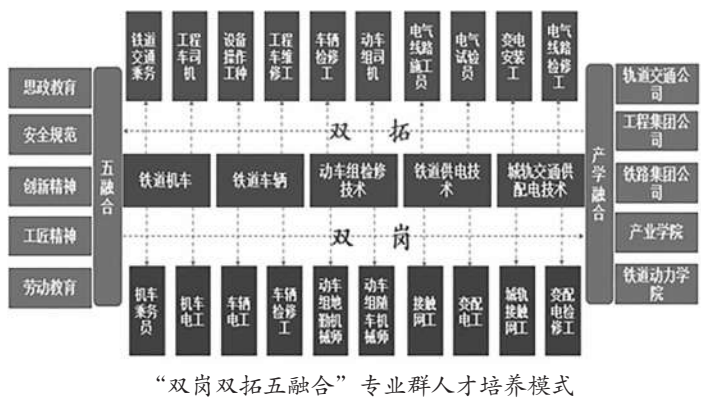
思政教育
安全规范
创新精神
工匠精神
劳动教育

五融合

铁道交通乘务
工程车司机
设备操作工种
工程车维修工
车辆检修工
动车组司机
电气线路施工员
电气试验员
变电安装工
电气线路检修工

双拓

铁道机车
铁道车辆
动车组检修技术
铁道供电技术
城轨交通供配电技术

双岗

机车乘务员
机车电工
车辆电工
车辆检修工
动车组地勤机械师
动车组随车机械师
接触网工
变配电工
城轨接触网工
变配电检修工

产学融合

铁道交通公司
工程集团公司
铁路集团公司
产业学院
铁道动力学院

“双岗双拓五融合”专业群人才培养模式